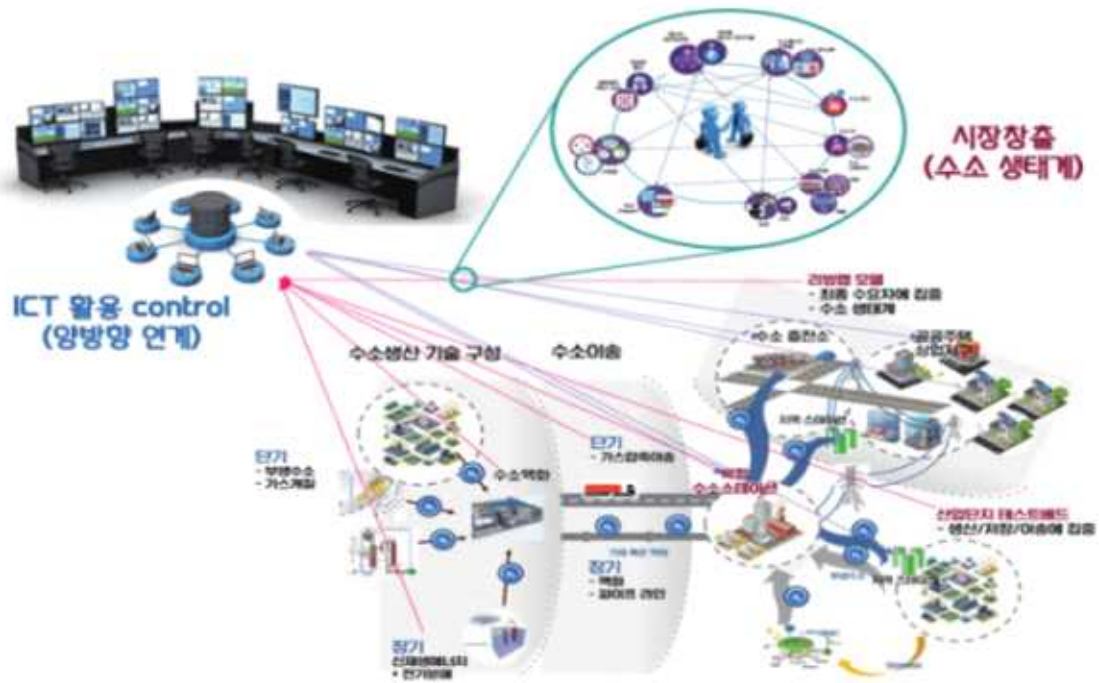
시장창출
(수소 생태계)

ICT 활용 control
(양방향 연계)

리빙랩 모델
- 최종 수요자에 집중
- 수소 생태계

수소 충전소

공공주택

수소생산 기술 구성

수소이송

단기
- 부생수소
- 가스개질

수소액화

단기
- 가스압축이송

수소스테이션

산업단지 테스트베드
- 생산/저장/이송에 집중

장기
- 액화
- 파이프 라인

장기
신재생에너지
+ 전기분해